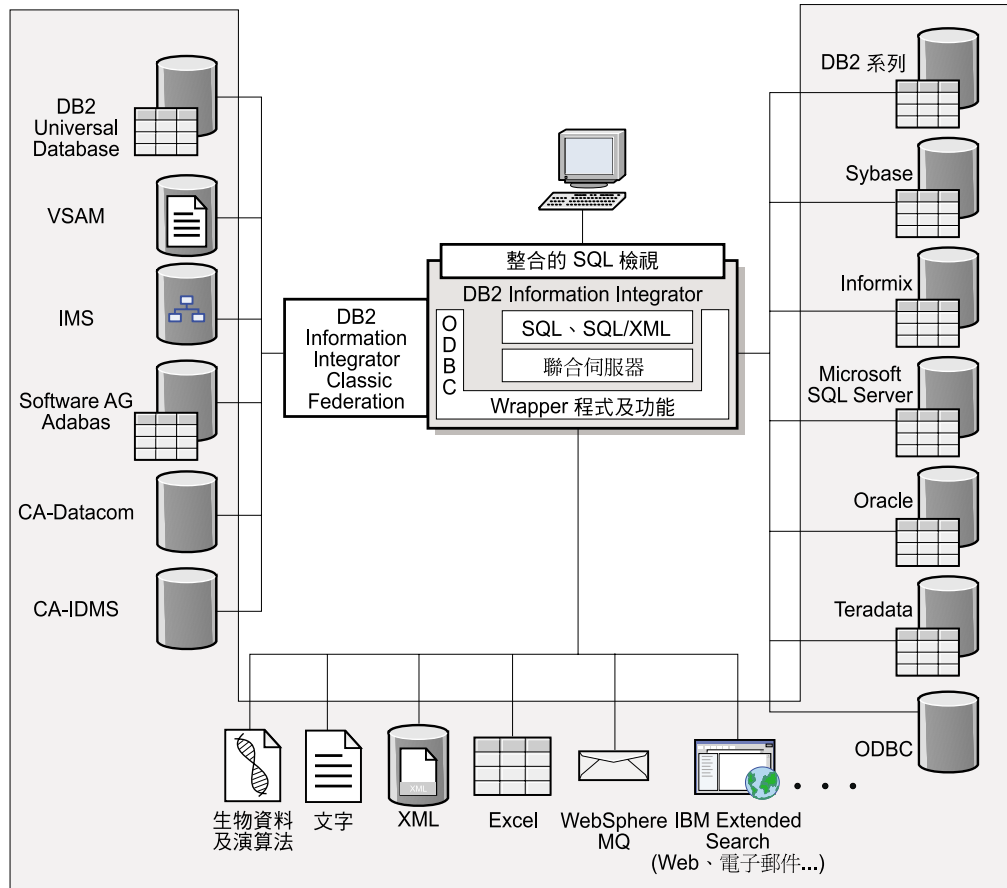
DB2 Universal Database

VSAM

IMS

Software AG Adabas

CA-Datacom

CA-IDMS

DB2 Information Integrator Classic Federation

整合的 SQL 檢視

DB2 Information Integrator

ODBC

SQL、SQL/XML

聯合伺服器

Wrapper 程式及功能

DB2 系列

Sybase

Informix

Microsoft SQL Server

Oracle

Teradata

ODBC

生物資料及演算法

文字

XML

XML

Excel

WebSphere MQ

IBM Extended Search (Web、電子郵件...)

. . .